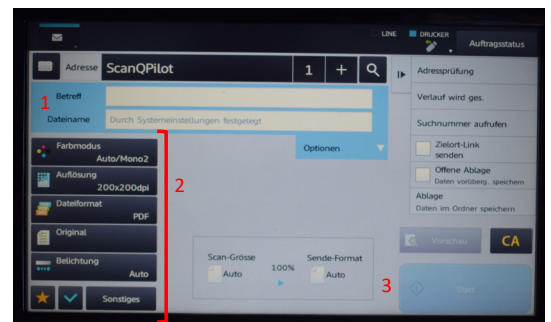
LINE DRUCKER Auftragsstatus

Adresse ScanQPilot 1 + 

1

Betreff

Dateiname Durch Systemeinstellungen festgelegt

Optionen

Farbmodus Auto/Mono2

Auflösung 200x200dpi

Dateiformat PDF

Original

Belichtung Auto

Sonstiges

2

Scan-Grösse Auto 100% Sende-Format Auto

Adressprüfung

Verlauf wird ges.

Suchnummer aufrufen

Zielort-Link senden

Offene Ablage Daten vorüberg. speichern

Ablage Daten im Ordner speichern

Vorschau CA

3

Start